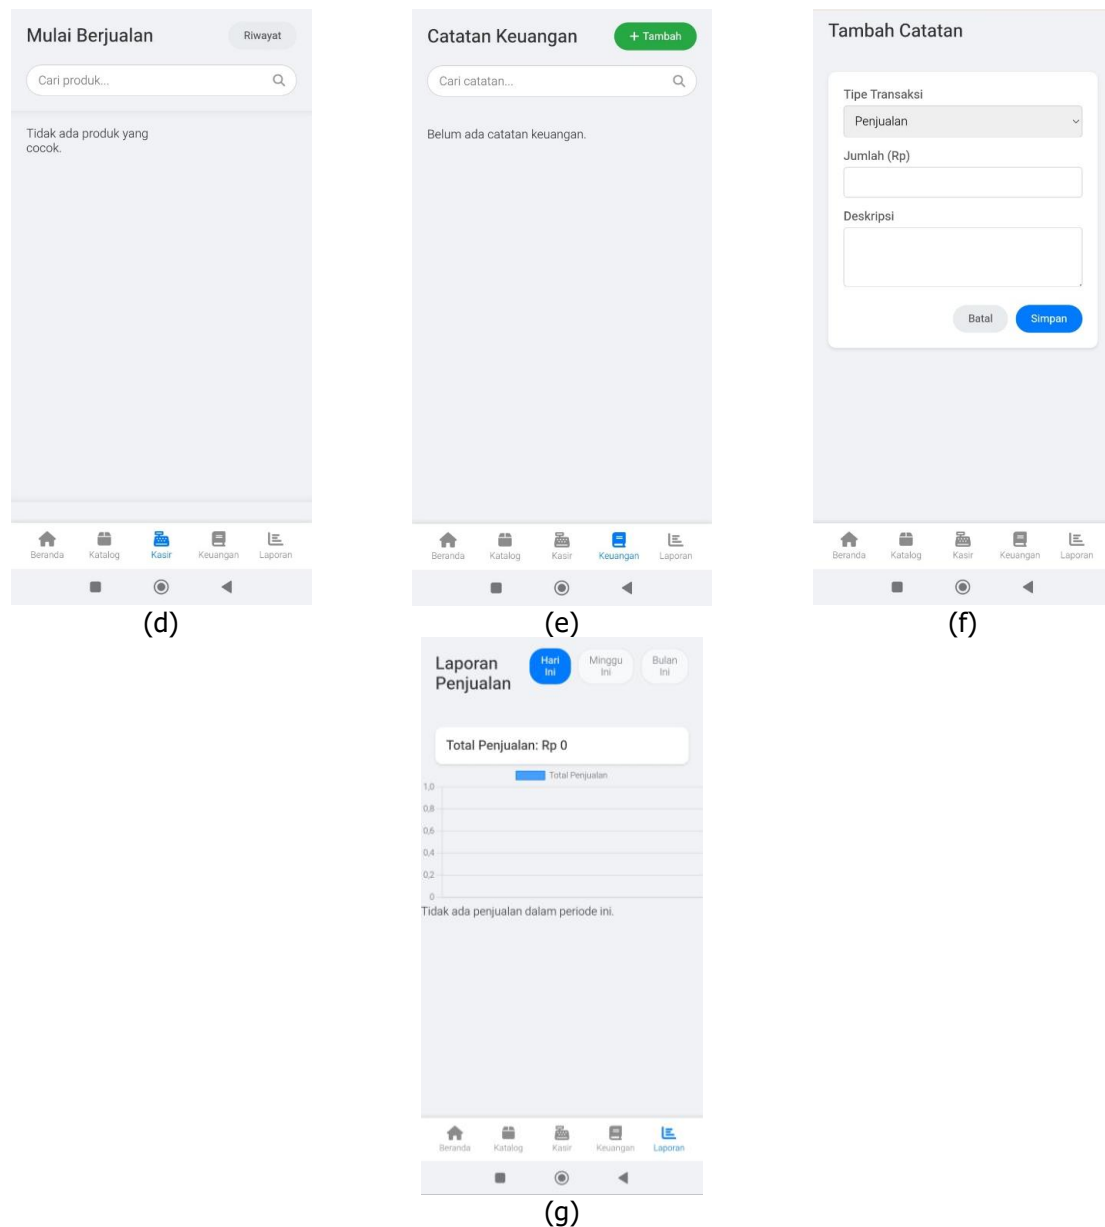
Mulai Berjualan
Riwayat
Cari produk...
Tidak ada produk yang cocok.
Beranda Katalog Kasir Keuangan Laporan
(d)

Catatan Keuangan
+ Tambah
Cari catatan...
Belum ada catatan keuangan.
Beranda Katalog Kasir Keuangan Laporan
(e)

Tambah Catatan
Tipe Transaksi
Penjualan
Jumlah (Rp)
Deskripsi
Batal
Simpan
Beranda Katalog Kasir Keuangan Laporan
(f)

Laporan Penjualan
Hari Ini
Minggu Ini
Bulan Ini
Total Penjualan: Rp 0
Total Penjualan
1,0
0,8
0,6
0,4
0,2
0
Tidak ada penjualan dalam periode ini.
Beranda Katalog Kasir Keuangan Laporan
(g)